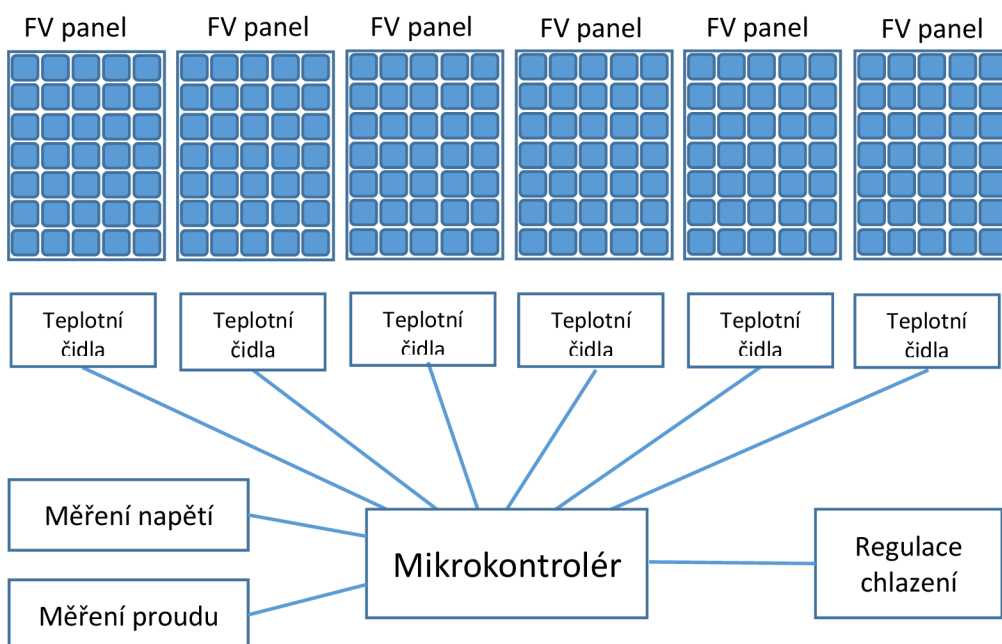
FV panel FV panel FV panel FV panel FV panel FV panel

Teplotní čidla Teplotní čidla Teplotní čidla Teplotní čidla Teplotní čidla Teplotní čidla

Měření napětí

Mikrokontrolér

Regulace chlazení

Měření proudu